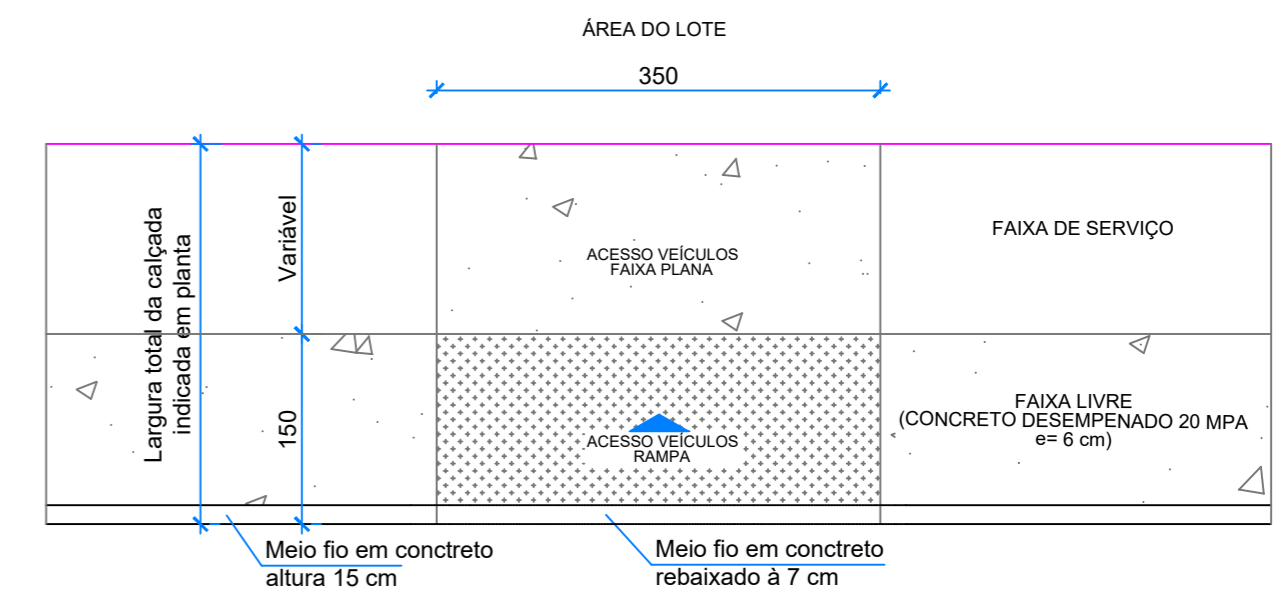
ÁREA DO LOTE

350

Largura total da calçada indicada em planta

Variável

150

ACESSO VEÍCULOS
FAIXA PLANA

FAIXA DE SERVIÇO

ACESSO VEÍCULOS
RAMPA

FAIXA LIVRE
(CONCRETO DESEMPENADO 20 MPA
e= 6 cm)

Meio fio em conctreto
altura 15 cm

Meio fio em conctreto
rebaixado à 7 cm